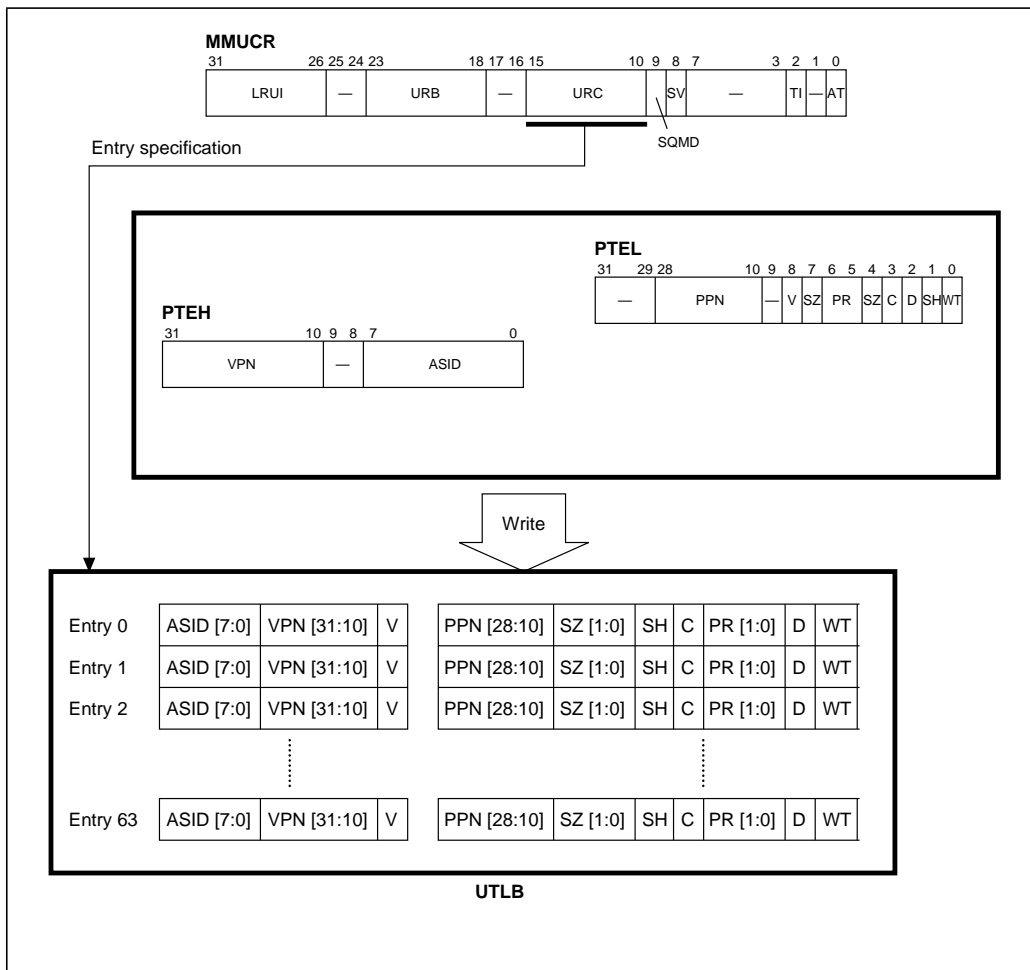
MMUCR

31 26 25 24 23 18 17 16 15 10 9 8 7 3 2 1 0

| LRUI | — | URB | — | URC | | SV | — | TI | — | AT |
|---|---|---|---|---|---|---|---|---|---|---|

SQMD

Entry specification

PTEL

31 29 28 10 9 8 7 6 5 4 3 2 1 0

| — | PPN | — | V | SZ | PR | SZ | C | D | SH | WT |
|---|---|---|---|---|---|---|---|---|---|---|

PTEH

31 10 9 8 7 0

| VPN | — | ASID |
|---|---|---|

Write

| | | | | | | | | | | |
|---|---|---|---|---|---|---|---|---|---|---|
| Entry 0 | ASID [7:0] | VPN [31:10] | V | PPN [28:10] | SZ [1:0] | SH | C | PR [1:0] | D | WT |
| Entry 1 | ASID [7:0] | VPN [31:10] | V | PPN [28:10] | SZ [1:0] | SH | C | PR [1:0] | D | WT |
| Entry 2 | ASID [7:0] | VPN [31:10] | V | PPN [28:10] | SZ [1:0] | SH | C | PR [1:0] | D | WT |
| Entry 63 | ASID [7:0] | VPN [31:10] | V | PPN [28:10] | SZ [1:0] | SH | C | PR [1:0] | D | WT |

UTLB